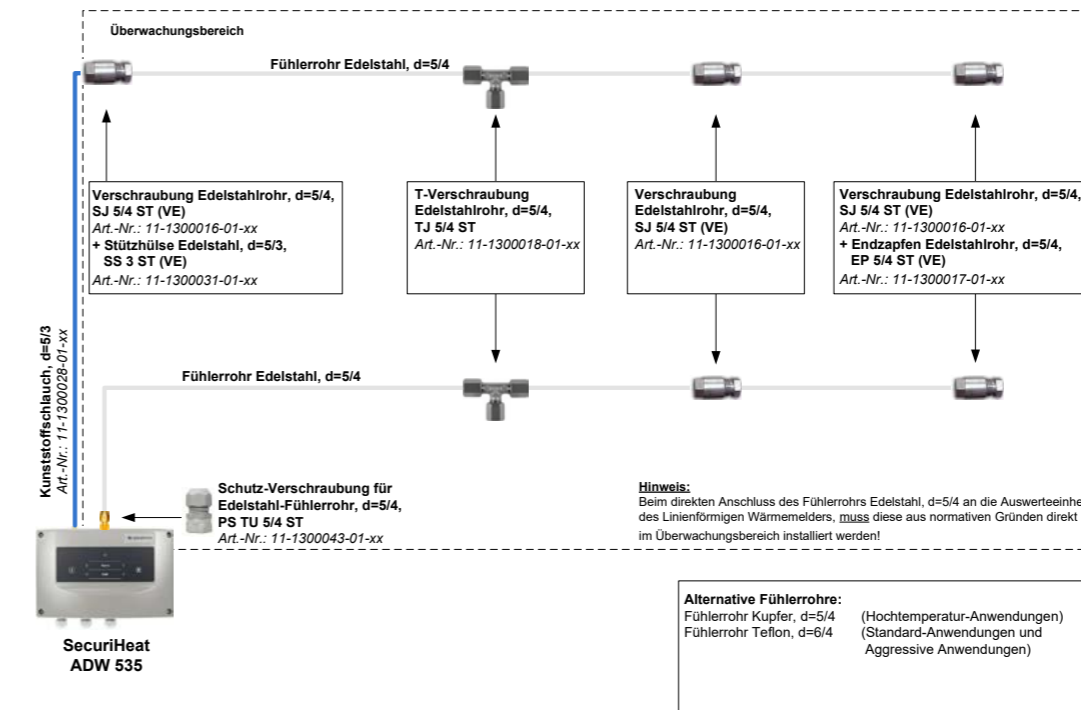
Überwachungsbereich

Fühlerrohr Edelstahl, d=5/4

Verschraubung Edelstahlrohr, d=5/4, SJ 5/4 ST (VE)
Art.-Nr.: 11-1300016-01-xx
+ Stützhülse Edelstahl, d=5/3, SS 3 ST (VE)
Art.-Nr.: 11-1300031-01-xx

T-Verschraubung Edelstahlrohr, d=5/4, TJ 5/4 ST
Art.-Nr.: 11-1300018-01-xx

Verschraubung Edelstahlrohr, d=5/4, SJ 5/4 ST (VE)
Art.-Nr.: 11-1300016-01-xx

Verschraubung Edelstahlrohr, d=5/4, SJ 5/4 ST (VE)
Art.-Nr.: 11-1300016-01-xx
+ Endzapfen Edelstahlrohr, d=5/4, EP 5/4 ST (VE)
Art.-Nr.: 11-1300017-01-xx

Kunststoffschlauch, d=5/3
Art.-Nr.: 11-1300028-01-xx

Fühlerrohr Edelstahl, d=5/4

Schutz-Verschraubung für Edelstahl-Fühlerrohr, d=5/4, PS TU 5/4 ST
Art.-Nr.: 11-1300043-01-xx

Hinweis:
Beim direkten Anschluss des Fühlerrohrs Edelstahl, d=5/4 an die Auswerteeinhe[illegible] des Linienförmigen Wärmemelders, muss diese aus normativen Gründen direkt im Überwachungsbereich installiert werden!

SecuriHeat
ADW 535

Alternative Fühlerrohre:
Fühlerrohr Kupfer, d=5/4 (Hochtemperatur-Anwendungen)
Fühlerrohr Teflon, d=6/4 (Standard-Anwendungen und Aggressive Anwendungen)